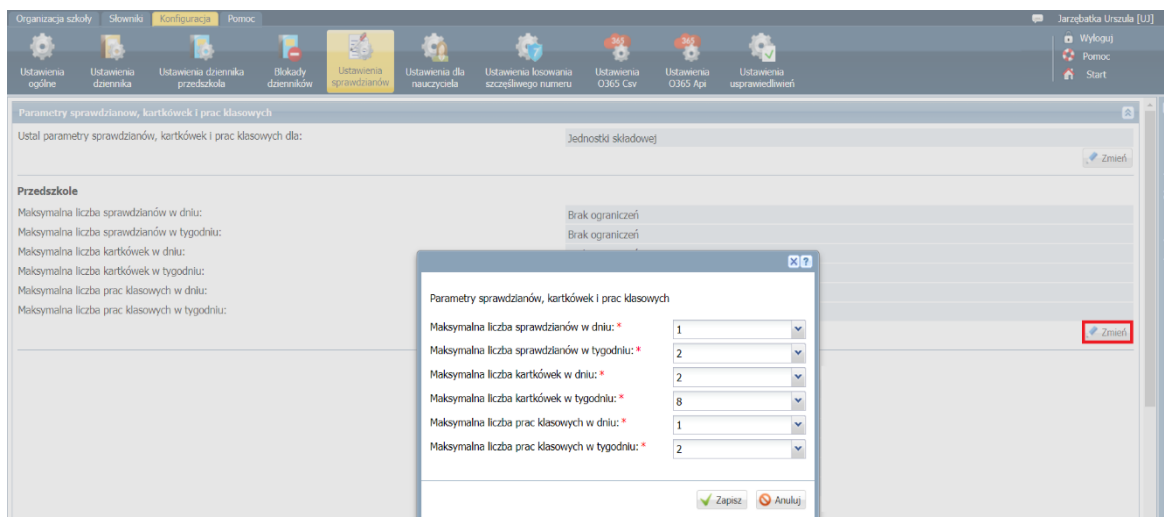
Organizacja szkoły Słowniki Konfiguracja Pomoc

Jarzębatka Urszula [UJ]

Ustawienia ogólne
Ustawienia dziennika
Ustawienia dziennika przedszkola
Blokady dzienników
Ustawienia sprawdzianów
Ustawienia dla nauczyciela
Ustawienia losowania szczęśliwego numeru
365
Ustawienia O365 Csv
365
Ustawienia O365 Api
Ustawienia usprawiedliwień

Wyloguj
Pomoc
Start

Parametry sprawdzianów, kartkówek i prac klasowych

Ustal parametry sprawdzianów, kartkówek i prac klasowych dla: Jednostki składowej

Zmień

Przedszkole

Maksymalna liczba sprawdzianów w dniu: Brak ograniczeń
Maksymalna liczba sprawdzianów w tygodniu: Brak ograniczeń
Maksymalna liczba kartkówek w dniu:
Maksymalna liczba kartkówek w tygodniu:
Maksymalna liczba prac klasowych w dniu:
Maksymalna liczba prac klasowych w tygodniu:

Zmień

Parametry sprawdzianów, kartkówek i prac klasowych

| | |
|---|---|
| Maksymalna liczba sprawdzianów w dniu: * | 1 |
| Maksymalna liczba sprawdzianów w tygodniu: * | 2 |
| Maksymalna liczba kartkówek w dniu: * | 2 |
| Maksymalna liczba kartkówek w tygodniu: * | 8 |
| Maksymalna liczba prac klasowych w dniu: * | 1 |
| Maksymalna liczba prac klasowych w tygodniu: * | 2 |

Zapisz Anuluj